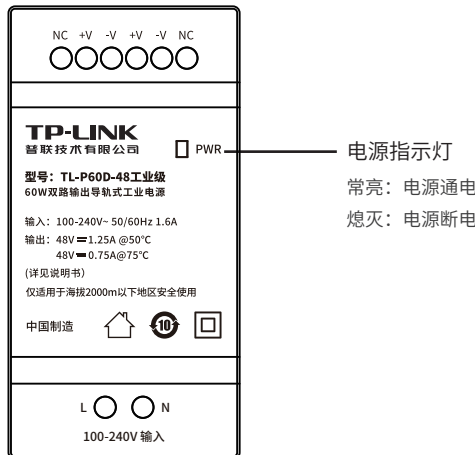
NC +V -V +V -V NC

TP-LINK
普联技术有限公司

PWR

电源指示灯
常亮：电源通电
熄灭：电源断电

型号：TL-P60D-48工业级
60W双路输出导轨式工业电源

输入：100-240V~ 50/60Hz 1.6A
输出：48V ═ 1.25A @50°C
48V ═ 0.75A@75°C
(详见说明书)
仅适用于海拔2000m以下地区安全使用

中国制造

10

L N
100-240V 输入